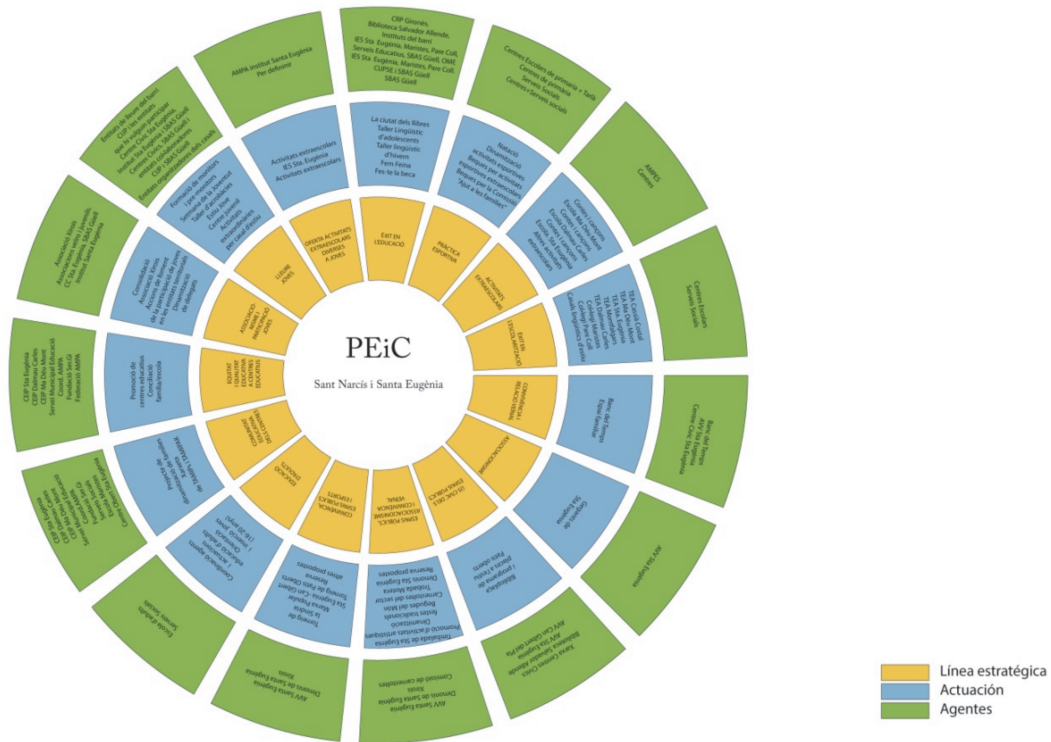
PEiC

Sant Narcís i Santa Eugènia

ÈXIT EN L'EDUCACIÓ

PRÀCTICA ESPORTIVA

ACTIVITATS EXTRAESCOLARS

ÈXIT EN L'ESCOLARITZACIÓ

CONVIVÈNCIA I RELACIÓ VEÏNAL

ASSOCIACIONISME

OFERTA ACTIVITATS EXTRAESCOLARS DIVERSES A JOVES

LLEURE JOVES

La ciutat dels llibres
Taller lingüístic d'adolescents
Taller lingüístic d'hivern
Fem Feina
Fes-te la beca

Activitats extraescolars
IES Sta. Eugènia
Activitats extraescolars

CRP Gironès
Biblioteca Salvador Allende
Institut del barri
IES Sta. Eugènia, Maristes, Pare Coll, Serveis Educatius, SBAS Güell, OME
IES Sta. Eugènia, Maristes, Pare Coll, CUPSE i SBAS Güell
SBAS Güell

AMPA Institut Santa Eugènia
Per definir

Centres Escolars de primària + Taxi
Centres de primària
Serveis Socials
Centres i Serveis socials

AMPES
Centres

Centres Escolars
Serveis Socials

Barri del Temps
AVV Sta Eugènia
Centre Cívic Sta Eugènia

AVV Sta Eugènia

Sant Narcís i Santa Eugènia

Línea estratégica
Actuación
Agentes